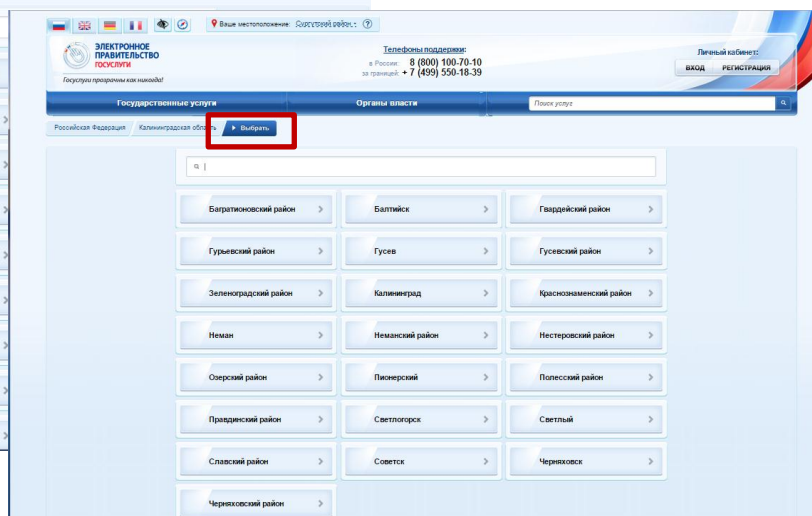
Ваше местоположение: Гусевский район

ЭЛЕКТРОННОЕ ПРАВИТЕЛЬСТВО ГОСУСЛУГИ

Госуслуги прозрачны как никогда!

Телефоны поддержки:
в России: 8 (800) 100-70-10
за границей: + 7 (499) 550-18-39

Личный кабинет:
ВХОД РЕГИСТРАЦИЯ

Государственные услуги
Органы власти
Поиск услуг

Российская Федерация
Калининградская область
Выбрать

| Багратионовский район | Балтийск | Гвардейский район |
|---|---|---|
| Гурьевский район | Гусев | Гусевский район |
| Зеленоградский район | Калининград | Краснознаменский район |
| Неман | Неманский район | Нестеровский район |
| Озерский район | Пионерский | Полесский район |
| Правдинский район | Светлогорск | Светлый |
| Славский район | Советск | Черняховск |
| Черняховский район | | |